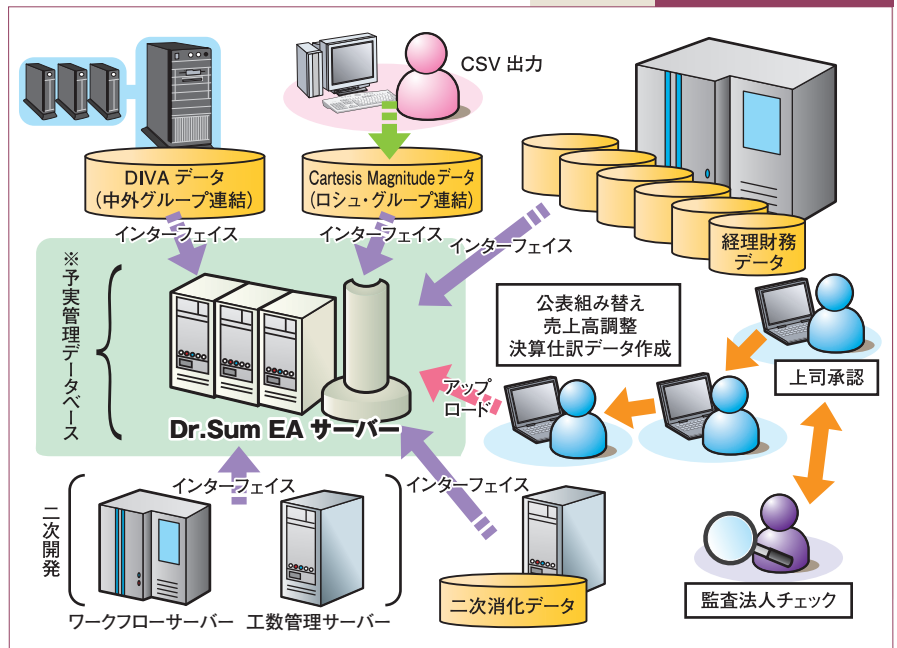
CSV 出力

DIVA データ
(中外グループ連結)

Cartesis Magnitudeデータ
(ロシュ・グループ連結)

経理財務データ

インターフェイス

インターフェイス

インターフェイス

※予実管理データベース

公表組み替え
売上高調整
決算仕訳データ作成

上司承認

アップロード

Dr.Sum EA サーバー

インターフェイス

インターフェイス

二次開発

ワークフローサーバー

工数管理サーバー

二次消化データ

監査法人チェック